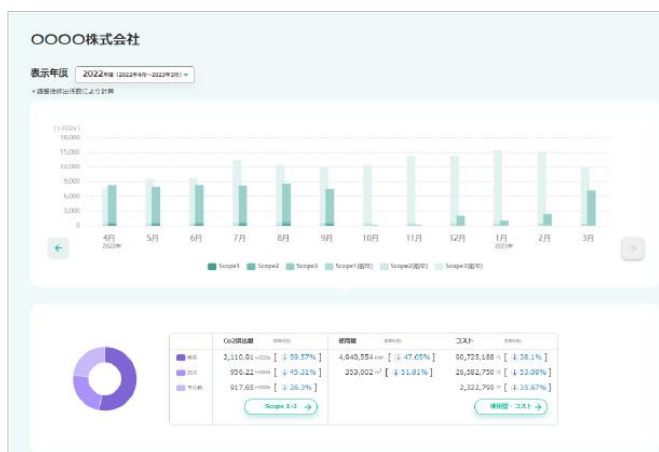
〇〇〇〇株式会社

表示年度 2022年度 (2022年4月〜2023年3月) ▾

* 調整後排出係数により計算

(t-CO2e)
18,000
15,000
12,000
9,000
6,000
3,000
0

4月
2022年
5月
6月
7月
8月
9月
10月
11月
12月
1月
2023年
2月
3月

Scope1 Scope2 Scope3 Scope1(前年) Scope2(前年) Scope3(前年)

| | Co2排出量 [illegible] | | 使用量 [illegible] | | コスト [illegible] | |
|---|---|---|---|---|---|---|
| 電気 | 2,110.01 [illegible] | [ ↓ 50.57% ] | 4,040,554 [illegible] | [ ↓ 47.05% ] | 66,725,188 円 | [ ↓ 38.1% ] |
| ガス | 956.22 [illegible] | [ ↓ 45.31% ] | 253,002 m³ | [ ↓ 51.81% ] | 26,582,750 円 | [ ↓ 53.08% ] |
| その他 | 917.65 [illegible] | [ ↓ 26.3% ] | | | 2,322,798 円 | [ ↓ 35.67% ] |

Scope 1・2 →

使用量・コスト →